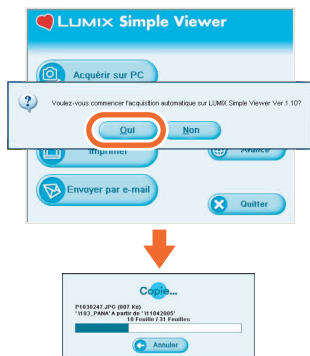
LUMIX Simple Viewer

Acquérir sur PC

Voulez-vous commencer l'acquisition automatique sur LUMIX Simple Viewer Ver.1.10?

Oui

Non

Imprimer

Avancé

Envoyer par e-mail

Quitter

Copie...

P1030247.JPG (607 Ko)
'103_PANA' A partir de '1t1042005'
18 Feuille / 31 Feuilles

Annuler